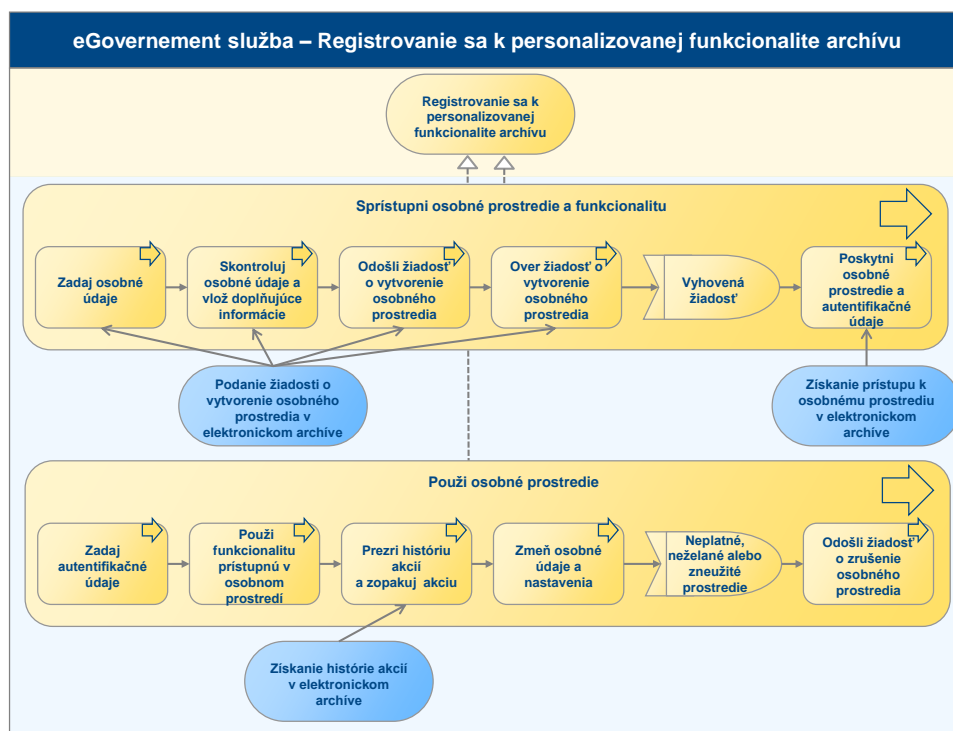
eGovernement služba – Registrovanie sa k personalizovanej funkcionalite archívu

Registrovanie sa k personalizovanej funkcionalite archívu

Sprístupni osobné prostredie a funkcionalitu

Zadaj osobné údaje

Skontroluj osobné údaje a vlož doplňujúce informácie

Odošli žiadosť o vytvorenie osobného prostredia

Over žiadosť o vytvorenie osobného prostredia

Vyhovená žiadosť

Poskytni osobné prostredie a autentifikačné údaje

Podanie žiadosti o vytvorenie osobného prostredia v elektronickom archíve

Získanie prístupu k osobnému prostrediu v elektronickom archíve

Použi osobné prostredie

Zadaj autentifikačné údaje

Použi funkcionalitu prístupnú v osobnom prostredí

Prezri históriu akcií a zopakuj akciu

Zmeň osobné údaje a nastavenia

Neplatné, neželané alebo zneužité prostredie

Odošli žiadosť o zrušenie osobného prostredia

Získanie histórie akcií v elektronickom archíve